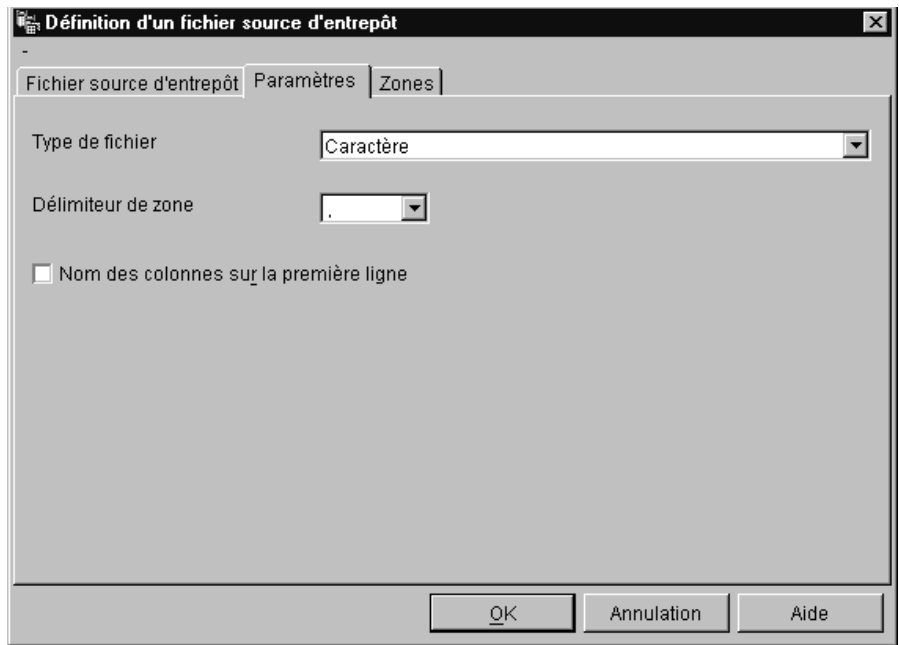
Définition d'un fichier source d'entrepôt

-

Fichier source d'entrepôt | Paramètres | Zones

Type de fichier
Caractère

Délimiteur de zone
,

Nom des colonnes sur la première ligne

OK
Annulation
Aide